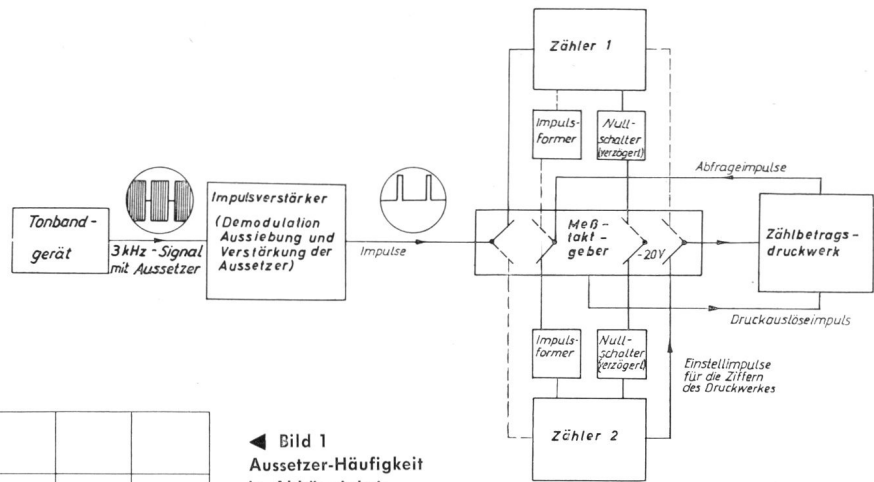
Zähler 1

Impulsformer

Nullschalter (verzögert)

Abfrageimpulse

Tonbandgerät

3 kHz - Signal mit Aussetzer

Impulsverstärker

(Demodulation Aussiebung und Verstärkung der Aussetzer)

Impulse

Meßtaktgeber

-20V

Zählbetragsdruckwerk

Druckauslöseimpuls

Impulsformer

Nullschalter (verzögert)

Einstellimpulse für die Ziffern des Druckwerkes

Zähler 2

◀ Bild 1
Aussetzer-Häufigkeit
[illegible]